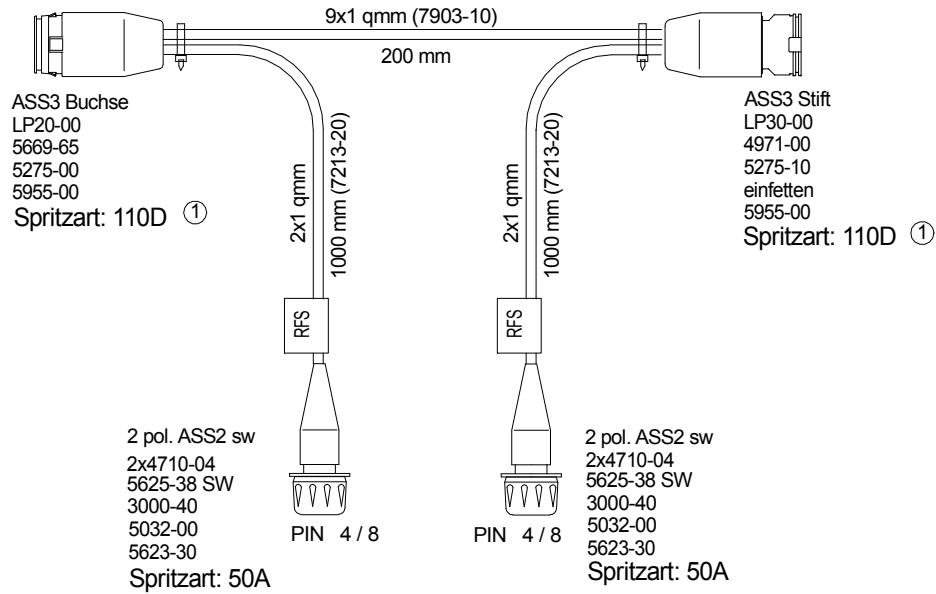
9x1 qmm (7903-10)

200 mm

ASS3 Buchse
LP20-00
5669-65
5275-00
5955-00
Spritzart: 110D ①

2x1 qmm

1000 mm (7213-20)

2x1 qmm

1000 mm (7213-20)

ASS3 Stift
LP30-00
4971-00
5275-10
einfetten
5955-00
Spritzart: 110D ①

RFS

RFS

2 pol. ASS2 sw
2x4710-04
5625-38 SW
3000-40
5032-00
5623-30
Spritzart: 50A

PIN 4 / 8

PIN 4 / 8

2 pol. ASS2 sw
2x4710-04
5625-38 SW
3000-40
5032-00
5623-30
Spritzart: 50A